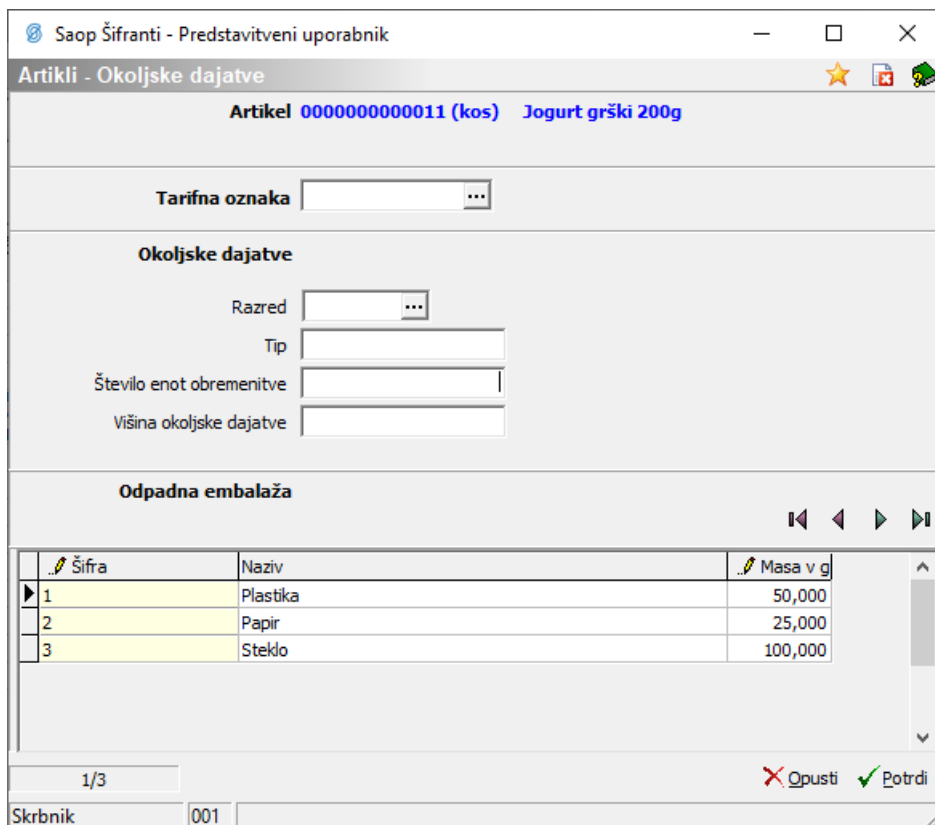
Saop Šifranti - Predstavitveni uporabnik

Artikli - Okoljske dajatve

Artikel 0000000000011 (kos) Jogurt grški 200g

Tarifna oznaka ...

Okoljske dajatve

Razred ...

Tip

Število enot obremenitve

Višina okoljske dajatve

Odpadna embalaža

| Šifra | Naziv | Masa v g |
|---|---|---|
| 1 | Plastika | 50,000 |
| 2 | Papir | 25,000 |
| 3 | Steklo | 100,000 |

1/3

Opusti Potrdi

Skrbnik 001